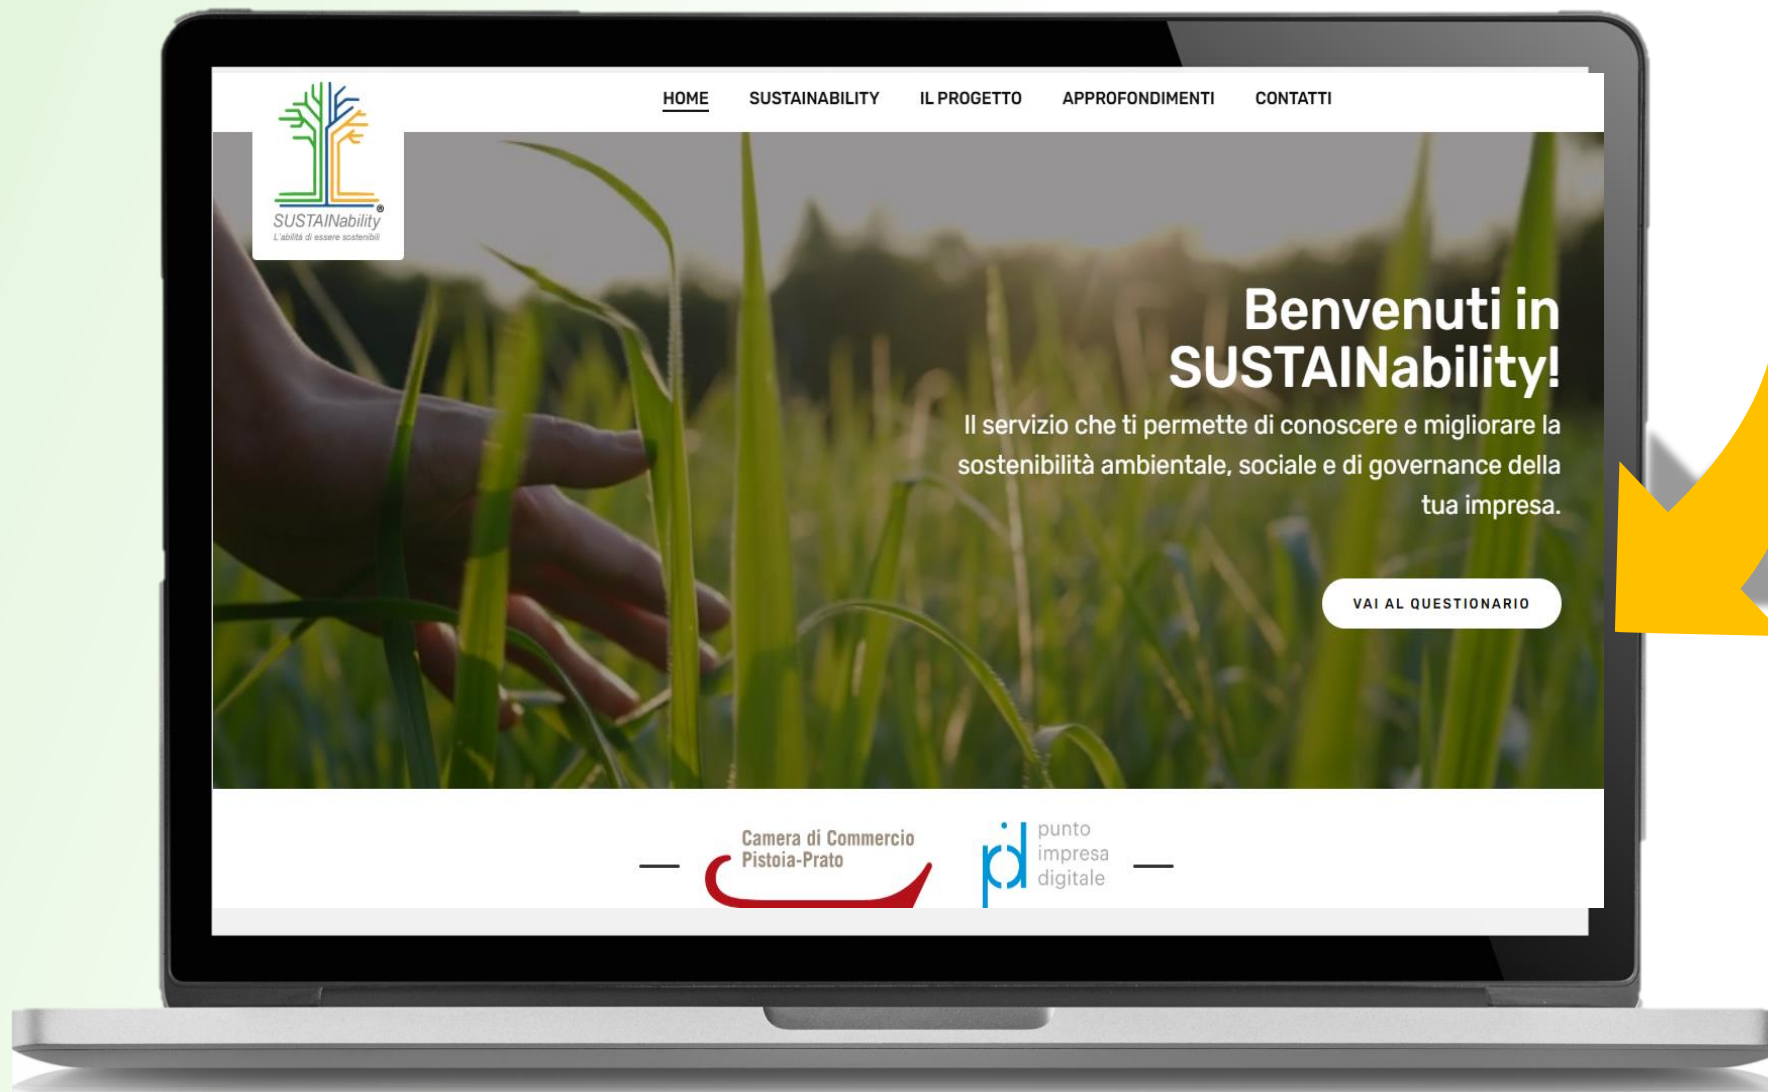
SUSTAINability®
L'abilità di essere sostenibili

HOME SUSTAINABILITY IL PROGETTO APPROFONDIMENTI CONTATTI

Benvenuti in SUSTAINability!

Il servizio che ti permette di conoscere e migliorare la sostenibilità ambientale, sociale e di governance della tua impresa.

VAI AL QUESTIONARIO

Camera di Commercio Pistoia-Prato

punto impresa digitale